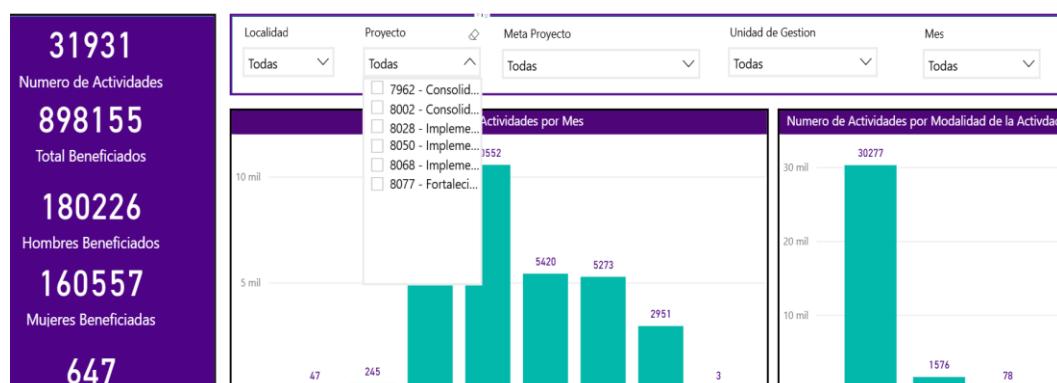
31931
Numero de Actividades
898155
Total Beneficiados
180226
Hombres Beneficiados
160557
Mujeres Beneficiadas
647

Localidad
Todas
Proyecto
Todas
7962 - Consolid...
8002 - Consolid...
8028 - Impleme...
8050 - Impleme...
8068 - Impleme...
8077 - Fortaleci...
Meta Proyecto
Todas
Unidad de Gestion
Todas
Mes
Todas

Actividades por Mes
10 mil
5 mil
47
245
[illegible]552
5420
5273
2951
3

Numero de Actividades por Modalidad de la Activdad
30 mil
20 mil
10 mil
30277
1576
78